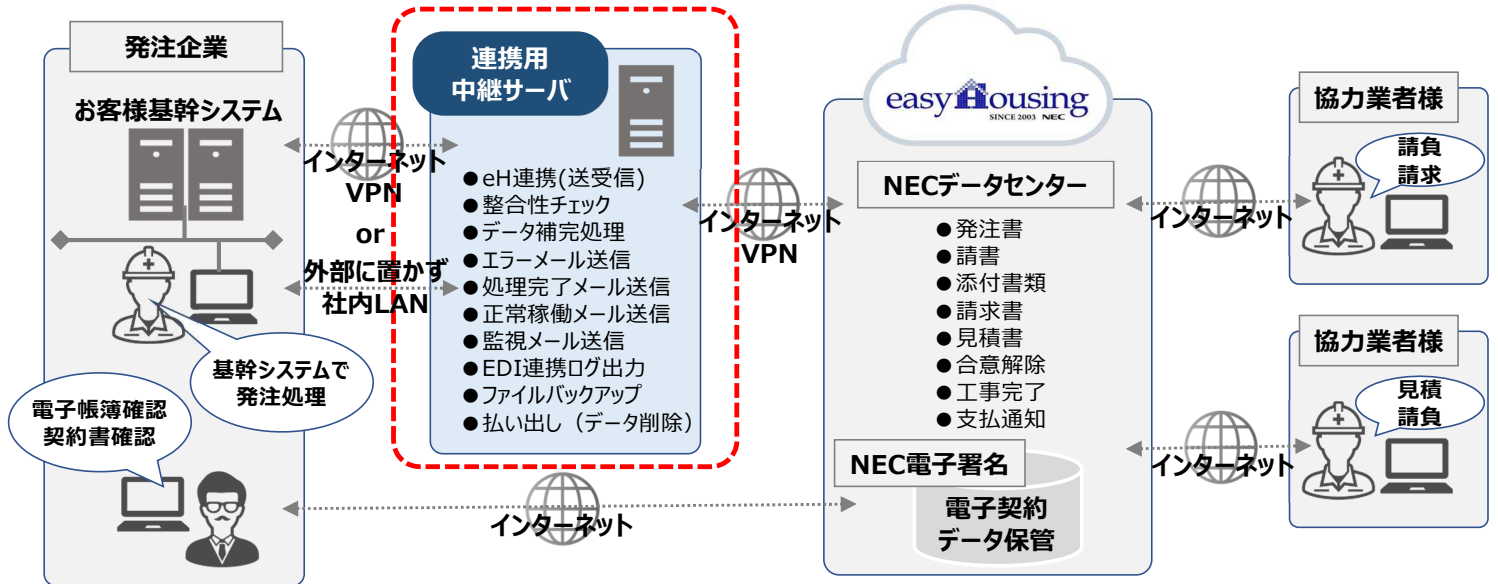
発注企業

お客様基幹システム

基幹システムで発注処理

電子帳簿確認
契約書確認

インターネット
VPN
or
外部に置かず
社内LAN

連携用
中継サーバ

●eH連携(送受信)
●整合性チェック
●データ補完処理
●エラーメール送信
●処理完了メール送信
●正常稼働メール送信
●監視メール送信
●EDI連携ログ出力
●ファイルバックアップ
●払い出し（データ削除）

インターネット
VPN

インターネット

easy Housing
SINCE 2003 NEC

NECデータセンター

●発注書
●請書
●添付書類
●請求書
●見積書
●合意解除
●工事完了
●支払通知

NEC電子署名

電子契約
データ保管

インターネット

協力業者様

請負
請求

インターネット

協力業者様

見積
請負